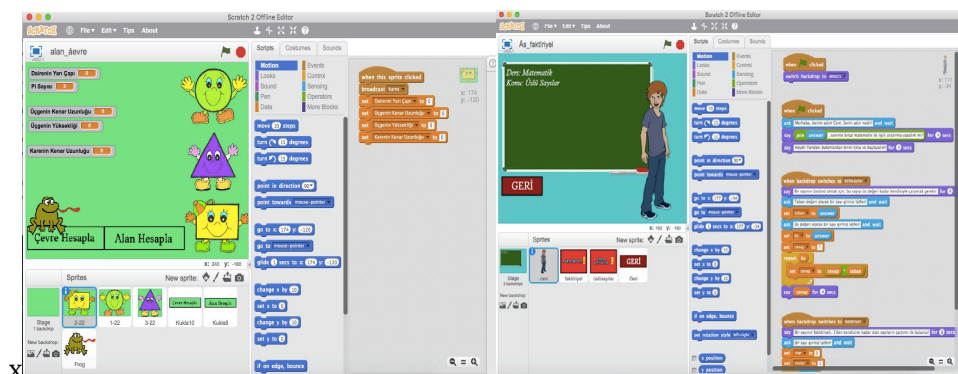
Scratch 2 Offline Editor
SCRATCH File▾ Edit▾ Tips About
alan_çevre
Dairenin Yarı Çapı 0
PI Sayısı 3
Üçgenin Kenar Uzunluğu 0
Üçgenin Yüksekliği 0
Karenin Kenar Uzunluğu 0
Çevre Hesapla
Alan Hesapla
x: 240 y: -160
Sprites
New sprite:
Stage
1 backdrop
New backdrop:
2-22
1-22
3-22
Kukla10
Kukla8
Frog
Scripts Costumes Sounds
Motion Events
Looks Control
Sound Sensing
Pen Operators
Data More Blocks
move 10 steps
turn 15 degrees
turn 15 degrees
point in direction 90▾
point towards mouse-pointer▾
go to x: 174 y: -120
go to mouse-pointer▾
glide 1 secs to x: 174 y: -120
change x by 10
set x to 0
change y by 10
set y to 0
if on edge, bounce
when this sprite clicked
broadcast kare▾
set Dairenin Yarı Çapı▾ to 0
set Üçgenin Kenar Uzunluğu▾ to 0
set Üçgenin Yüksekliği▾ to 0
set Karenin Kenar Uzunluğu▾ to 0
x: 174
y: -120

Scratch 2 Offline Editor
SCRATCH File▾ Edit▾ Tips About
As_faktriyel
Ders: Matematik
Konu: Üslü Sayılar
GERİ
x: 182 y: -141
Sprites
New sprite:
Stage
3 backdrops
New backdrop:
cacti
faktriyel
üslüsayılar
Geri
Scripts Costumes Sounds
Motion Events
Looks Control
Sound Sensing
Pen Operators
Data More Blocks
move 10 steps
turn 15 degrees
turn 15 degrees
point in direction 90▾
point towards mouse-pointer▾
go to x: 177 y: -34
go to mouse-pointer▾
glide 1 secs to x: 177 y: -34
change x by 10
set x to 0
change y by 10
set y to 0
if on edge, bounce
set rotation style left-right▾
x position
y position
when clicked
switch backdrop to ders1▾
when clicked
ask Merhaba, benim adım Cem. Senin adın nedir? and wait
say join answer , seninle birkaç matematik ile ilgili problemi çözmeye var mısın? for 4 secs
say Haydi! Faktöriyel bulamadan birini birlikte başlayalım for 4 secs
when backdrop switches to faktöriyel▾
say Bir sayının faktöriyeli, 1'den başlayıp o sayıya kadar olan tüm sayıların çarpımına eşittir. for 4 secs
ask 1'den değeri olarak bir sayı girmini ister and wait
set sonuc▾ to answer
ask Bu değeri olarak bir sayı girmini ister and wait
set sayi▾ to answer
set i▾ to 1
repeat sayi
set sonuc▾ to sonuc * i
say sonuc for 3 secs
when backdrop switches to faktöriyel▾
say Bir sayının faktöriyeli, 1'den kendisine kadar olan sayıların çarpımı ile bulunur for 3 secs
ask Bir sayı girmini ister and wait
set sayi▾ to 1
set i▾ to 1
x: 177
y: -34